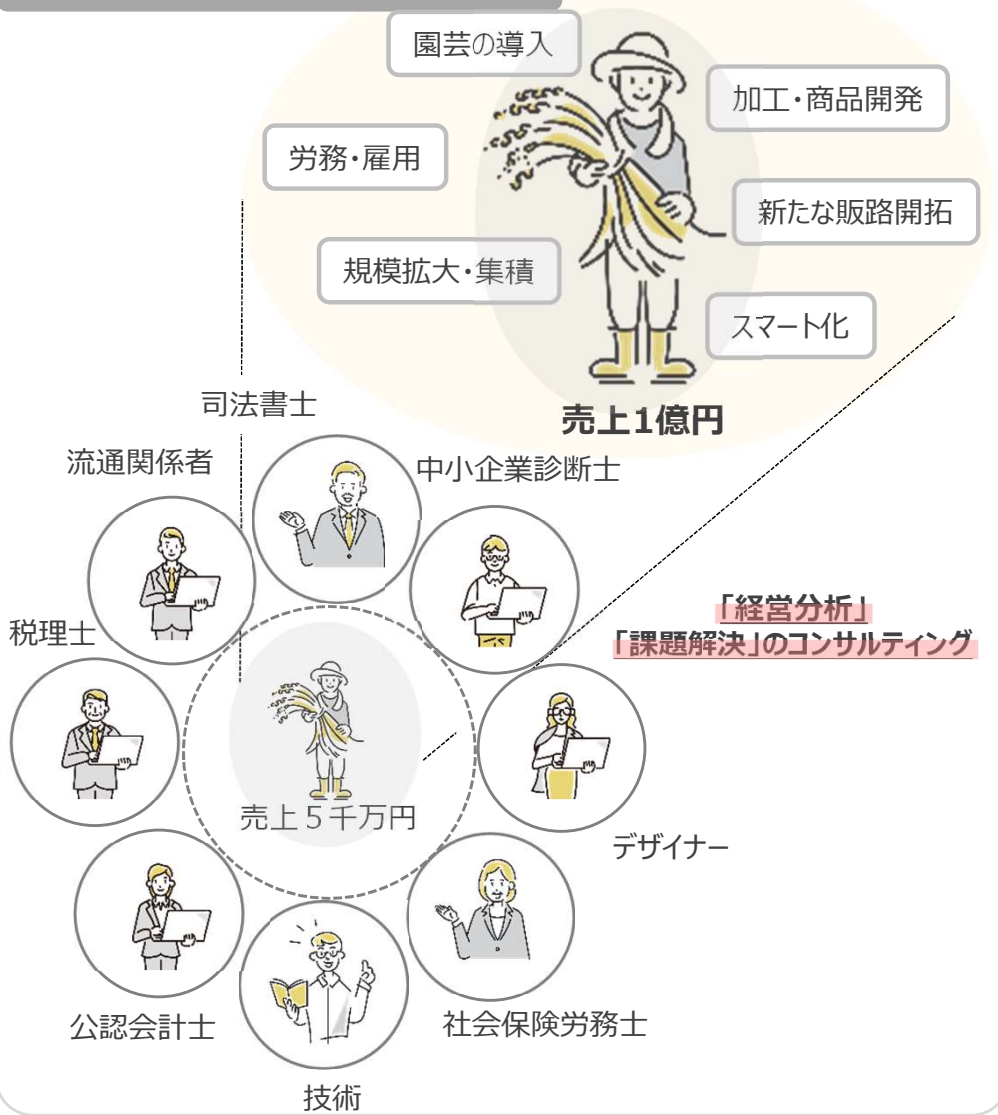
園芸の導入

加工・商品開発

労務・雇用

新たな販路開拓

規模拡大・集積

スマート化

売上1億円

司法書士

流通関係者

中小企業診断士

「経営分析」
「課題解決」のコンサルティング

税理士

売上５千万円

デザイナー

公認会計士

社会保険労務士

技術